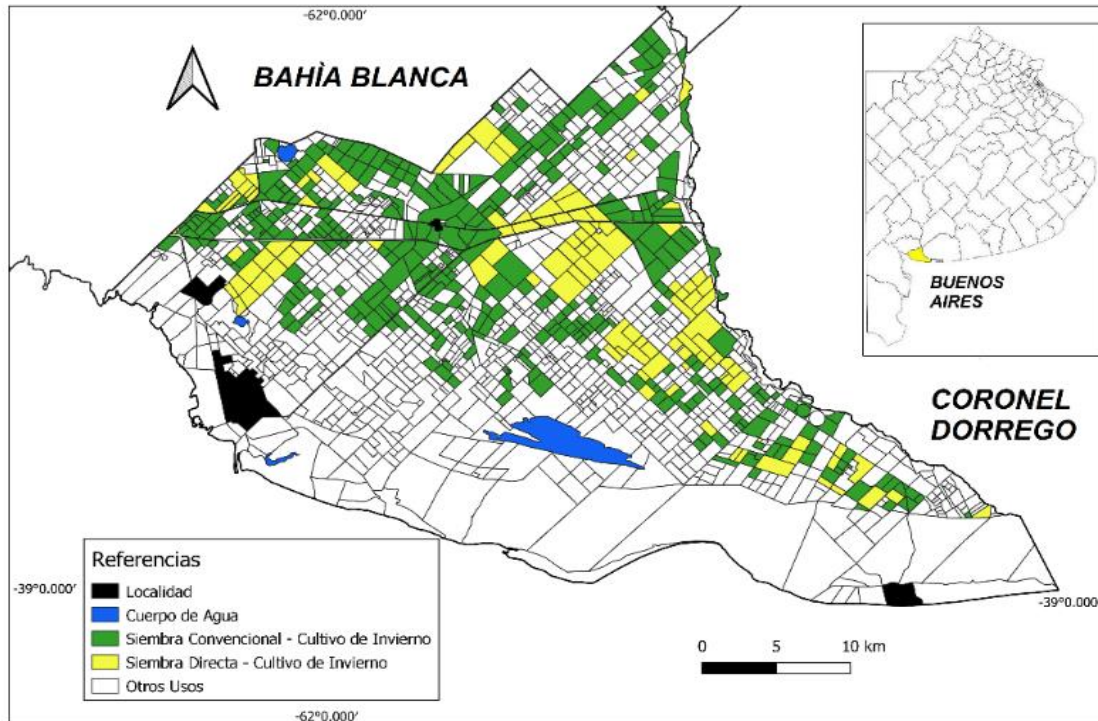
-62°0.000′

BAHÌA BLANCA

BUENOS AIRES

CORONEL DORREGO

Referencias
Localidad
Cuerpo de Agua
Siembra Convencional - Cultivo de Invierno
Siembra Directa - Cultivo de Invierno
Otros Usos

-39°0.000′

-39°0.000′

0 5 10 km

-62°0.000′